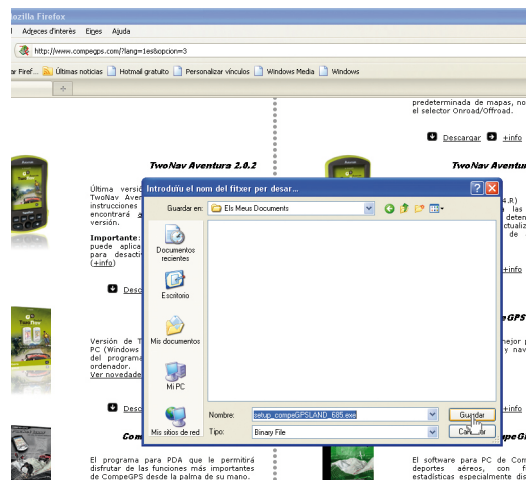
Mozilla Firefox

Adreces d'interès Eines Ajuda

http://www.compegps.com/?lang=1es&opcion=3

ar Firef... Últimas noticias Hotmail gratuito Personalizar vínculos Windows Media Windows

predeterminada de mapas, no el selector Onroad/Offroad.

Descargar +info

TwoNav Aventura 2.0.2

TwoNav Aventura

Última versió TwoNav Aven instrucciones encontraré versión.

Importante: puede aplica para desacti (+info)

Desc

+info

Versión de PC (Windows del programa ordenador. Ver novedade

Desc

+info

El programa para PDA que le permitirá disfrutar de las funciones más importantes de CompeGPS desde la palma de su mano.

El software para PC de Com deportes aéreos, con f estadísticas especialmente dis

Introduïu el nom del fitxer per desar...

Guardar en: Els Meus Documents

Documentos recientes

Escritorio

Mis documentos

Mi PC

Mis sitios de red

Nombre: setup_compeGPSLAND_685.exe

Tipo: Binary File

Guardar

Cancelar